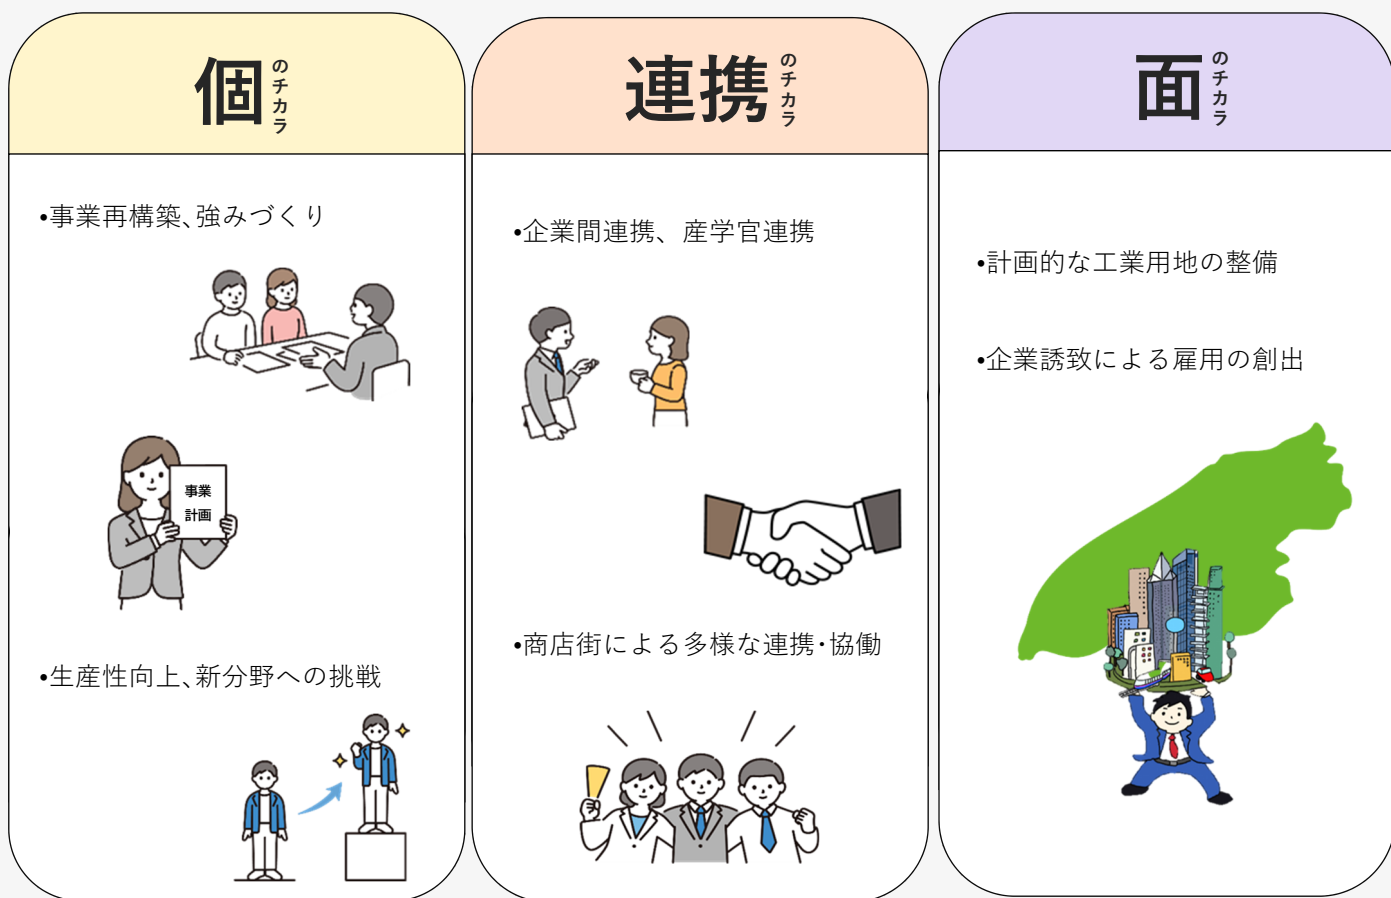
個のチカラ

•事業再構築、強みづくり

事業
計画

•生産性向上、新分野への挑戦

連携のチカラ

•企業間連携、産学官連携

•商店街による多様な連携・協働

面のチカラ

•計画的な工業用地の整備

•企業誘致による雇用の創出